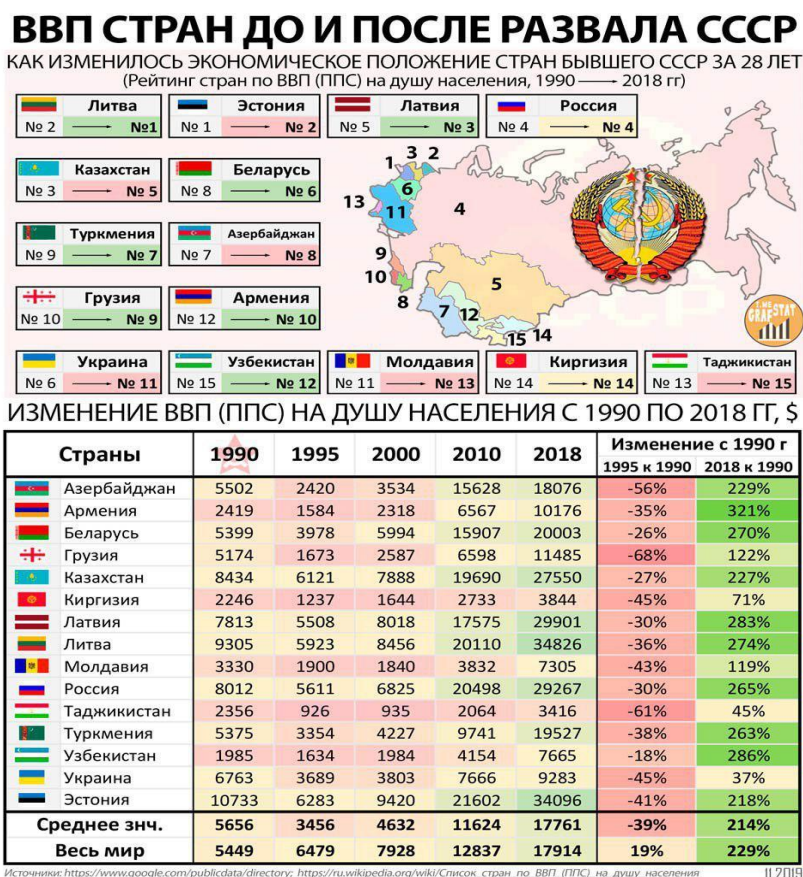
ВВП СТРАН ДО И ПОСЛЕ РАЗВАЛА СССР

КАК ИЗМЕНИЛОСЬ ЭКОНОМИЧЕСКОЕ ПОЛОЖЕНИЕ СТРАН БЫВШЕГО СССР ЗА 28 ЛЕТ

(Рейтинг стран по ВВП (ППС) на душу населения, 1990 ⟶ 2018 гг)

Литва № 2 ⟶ №1
Эстония № 1 ⟶ № 2
Латвия № 5 ⟶ № 3
Россия № 4 ⟶ № 4
Казахстан № 3 ⟶ № 5
Беларусь № 8 ⟶ № 6
Туркмения № 9 ⟶ № 7
Азербайджан № 7 ⟶ № 8
Грузия № 10 ⟶ № 9
Армения № 12 ⟶ № 10
Украина № 6 ⟶ № 11
Узбекистан № 15 ⟶ № 12
Молдавия № 11 ⟶ № 13
Киргизия № 14 ⟶ № 14
Таджикистан № 13 ⟶ № 15

1 2 3 4 5 6 7 8 9 10 11 12 13 14 15

THE GRAPHSTAT

ИЗМЕНЕНИЕ ВВП (ППС) НА ДУШУ НАСЕЛЕНИЯ С 1990 ПО 2018 ГГ, $

| Страны | 1990 | 1995 | 2000 | 2010 | 2018 | Изменение с 1990 г 1995 к 1990 | 2018 к 1990 |
|---|---|---|---|---|---|---|---|
| Азербайджан | 5502 | 2420 | 3534 | 15628 | 18076 | -56% | 229% |
| Армения | 2419 | 1584 | 2318 | 6567 | 10176 | -35% | 321% |
| Беларусь | 5399 | 3978 | 5994 | 15907 | 20003 | -26% | 270% |
| Грузия | 5174 | 1673 | 2587 | 6598 | 11485 | -68% | 122% |
| Казахстан | 8434 | 6121 | 7888 | 19690 | 27550 | -27% | 227% |
| Киргизия | 2246 | 1237 | 1644 | 2733 | 3844 | -45% | 71% |
| Латвия | 7813 | 5508 | 8018 | 17575 | 29901 | -30% | 283% |
| Литва | 9305 | 5923 | 8456 | 20110 | 34826 | -36% | 274% |
| Молдавия | 3330 | 1900 | 1840 | 3832 | 7305 | -43% | 119% |
| Россия | 8012 | 5611 | 6825 | 20498 | 29267 | -30% | 265% |
| Таджикистан | 2356 | 926 | 935 | 2064 | 3416 | -61% | 45% |
| Туркмения | 5375 | 3354 | 4227 | 9741 | 19527 | -38% | 263% |
| Узбекистан | 1985 | 1634 | 1984 | 4154 | 7665 | -18% | 286% |
| Украина | 6763 | 3689 | 3803 | 7666 | 9283 | -45% | 37% |
| Эстония | 10733 | 6283 | 9420 | 21602 | 34096 | -41% | 218% |
| Среднее знч. | 5656 | 3456 | 4632 | 11624 | 17761 | -39% | 214% |
| Весь мир | 5449 | 6479 | 7928 | 12837 | 17914 | 19% | 229% |

Источники: https://www.google.com/publicdata/directory; https://ru.wikipedia.org/wiki/Список_стран_по_ВВП_(ППС)_на_душу_населения II 2019